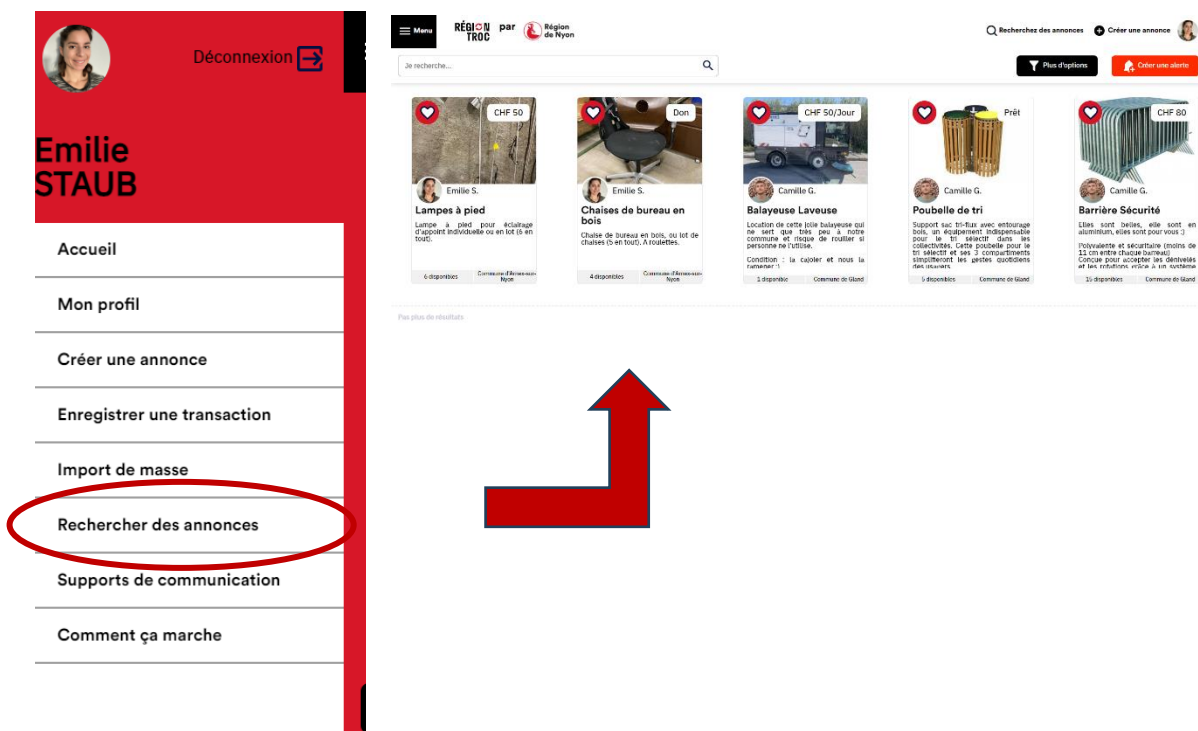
Déconnexion

Emilie STAUB

Accueil

Mon profil

Créer une annonce

Enregistrer une transaction

Import de masse

Rechercher des annonces

Supports de communication

Comment ça marche

Menu

RÉGION TROC par Région de Nyon

Recherchez des annonces

Créer une annonce

Je recherche...

Plus d'options

Créer une alerte

CHF 50
Emilie S.
Lampes à pied
Lampe à pied pour éclairage d'appoint individuelle ou en lot (6 en tout).
6 disponibles
Commune d'Arnex-sur-Nyon

Don
Emilie S.
Chaises de bureau en bois
Chaise de bureau en bois, ou lot de chaises (5 en tout). A roulettes.
4 disponibles
Commune d'Arnex-sur-Nyon

CHF 50/Jour
Camille G.
Balayeuse Laveuse
Location de cette jolie balayeuse qui ne sert que très peu à notre commune et risque de rouiller si personne ne l'utilise.
Condition : la cajoler et nous la ramener :)
1 disponible
Commune de Gland

Prêt
Camille G.
Poubelle de tri
Support sac tri-flux avec entourage bois, un équipement indispensable pour le tri sélectif dans les collectivités. Cette poubelle pour le tri sélectif et ses 3 compartiments simplifieront les gestes quotidiens des usagers.
5 disponibles
Commune de Gland

CHF 80
Camille G.
Barrière Sécurité
Elles sont belles, elle sont en aluminium, elles sont pour vous ;)
Polyvalente et sécuritaire (moins de 11 cm entre chaque barreau)
Conçue pour accepter les dénivelés et les rotations grâce à un système
15 disponibles
Commune de Gland

Pas plus de résultats